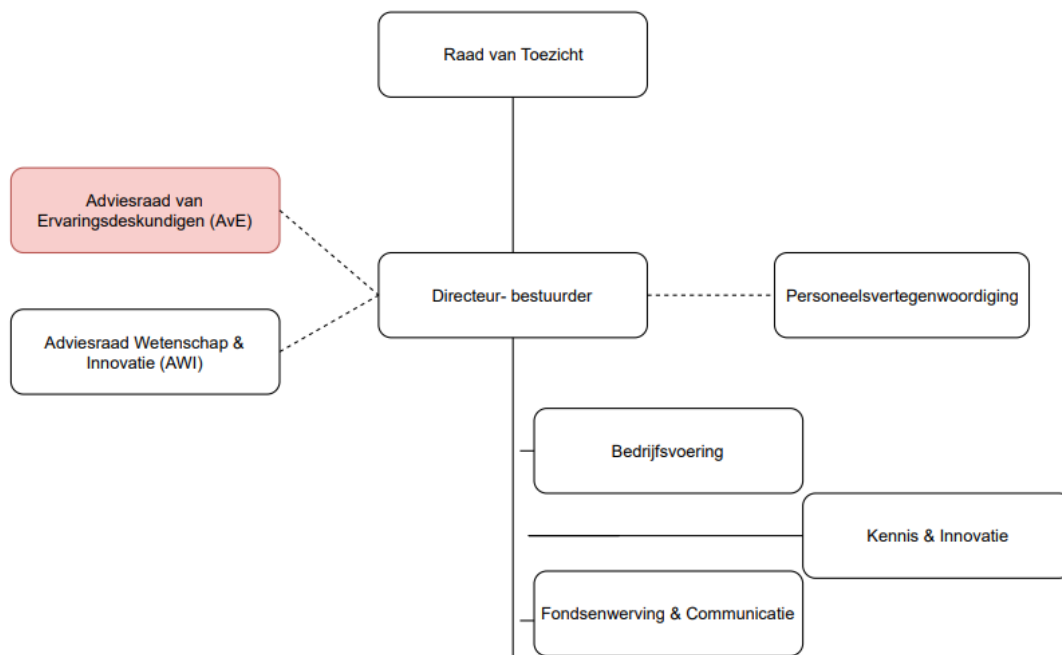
Raad van Toezicht

Adviesraad van Ervaringsdeskundigen (AvE)

Adviesraad Wetenschap & Innovatie (AWI)

Directeur- bestuurder

Personeelsvertegenwoordiging

Bedrijfsvoering

Kennis & Innovatie

Fondsenwerving & Communicatie